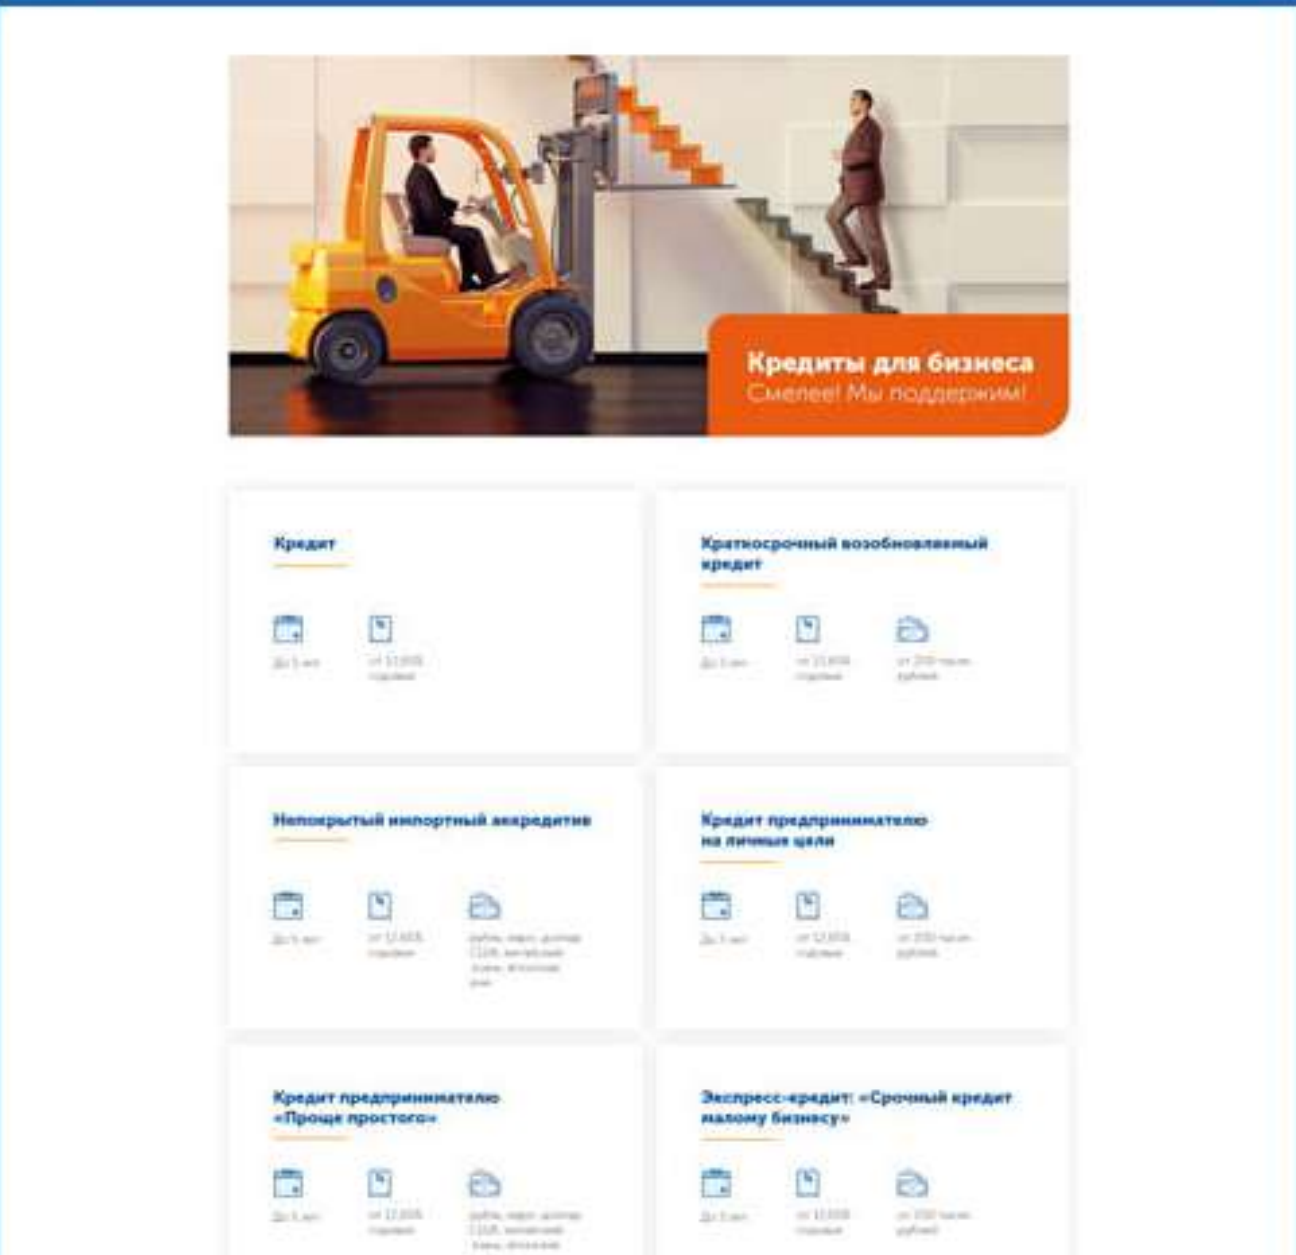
Кредиты для бизнеса
Смелее! Мы поддержим!

Кредит

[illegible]

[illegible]

Краткосрочный возобновляемый кредит

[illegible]

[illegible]

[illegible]

Непокрытый импортный аккредитив

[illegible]

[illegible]

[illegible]

Кредит предпринимателю на личные цели

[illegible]

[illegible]

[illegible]

Кредит предпринимателю «Проще простого»

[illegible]

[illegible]

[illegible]

Экспресс-кредит: «Срочный кредит малому бизнесу»

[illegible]

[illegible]

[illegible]